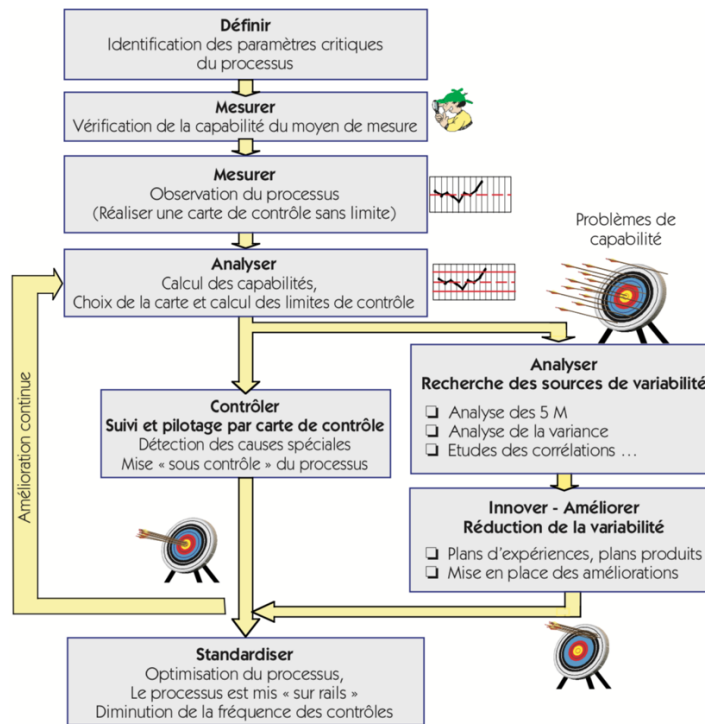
**Définir**
Identification des paramètres critiques du processus

**Mesurer**
Vérification de la capabilité du moyen de mesure

**Mesurer**
Observation du processus
(Réaliser une carte de contrôle sans limite)

Problèmes de capabilité

**Analyser**
Calcul des capabilités,
Choix de la carte et calcul des limites de contrôle

Amélioration continue

**Analyser**
**Recherche des sources de variabilité**
❑ Analyse des 5 M
❑ Analyse de la variance
❑ Etudes des corrélations …

**Contrôler**
**Suivi et pilotage par carte de contrôle**
Détection des causes spéciales
Mise « sous contrôle » du processus

**Innover - Améliorer**
**Réduction de la variabilité**
❑ Plans d'expériences, plans produits
❑ Mise en place des améliorations

**Standardiser**
Optimisation du processus,
Le processus est mis « sur rails »
Diminution de la fréquence des contrôles